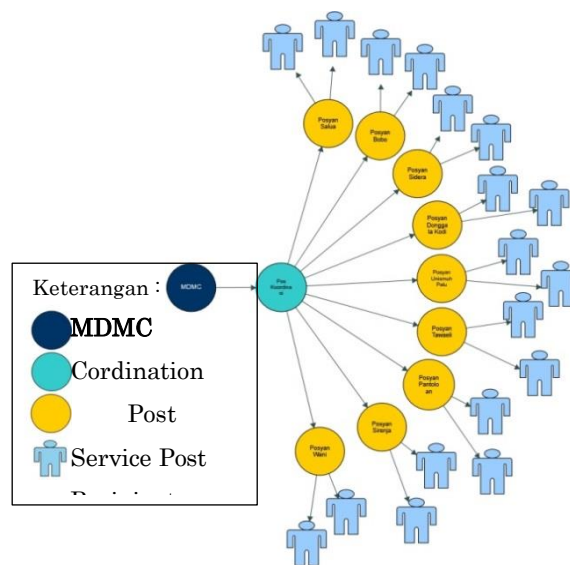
Keterangan :
MDMC
Cordination
Post
Service Post
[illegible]

MDMC
Pos Koordinasi

Posyan Salua
Posyan Bobo
Posyan Sidera
Posyan Dongga la Kodi
Posyan Unismuh Palu
Posyan Tawaeli
Posyan Pantoloan
Posyan Sinanja
Posyan Wani